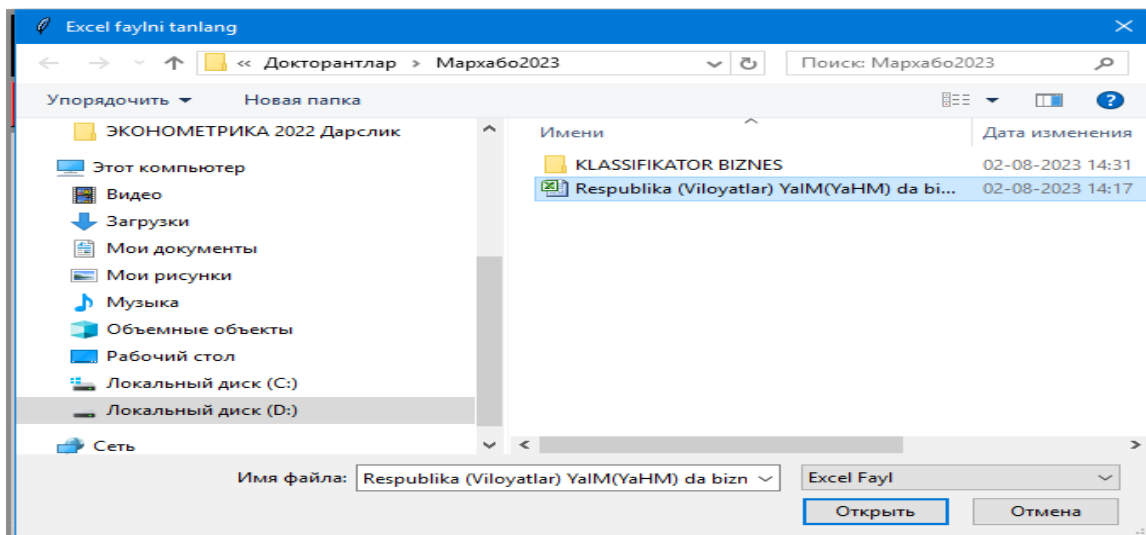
Excel faylni tanlang

« Докторантлар › Мархабо2023

Поиск: Мархабо2023

Упорядочить ▾ Новая папка

ЭКОНОМЕТРИКА 2022 Дарслик
Этот компьютер
Видео
Загрузки
Мои документы
Мои рисунки
Музыка
Объемные объекты
Рабочий стол
Локальный диск (C:)
Локальный диск (D:)
Сеть

| Имени | Дата изменения |
|---|---|
| KLASSIFIKATOR BIZNES | 02-08-2023 14:31 |
| Respublika (Viloyatlar) YalM(YaHM) da bi... | 02-08-2023 14:17 |

Имя файла: Respublika (Viloyatlar) YalM(YaHM) da bizn

Excel Fayl

Открыть Отмена